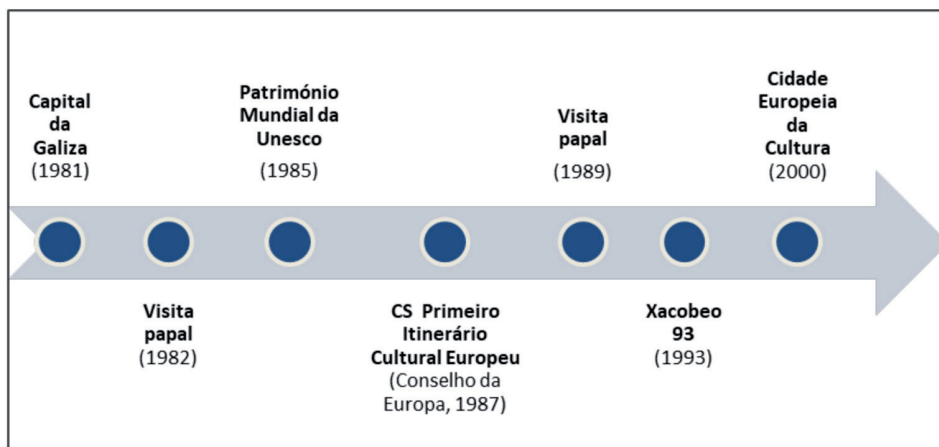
Capital da Galiza (1981)

Visita papal (1982)

Património Mundial da Unesco (1985)

CS Primeiro Itinerário Cultural Europeu (Conselho da Europa, 1987)

Visita papal (1989)

Xacobeo 93 (1993)

Cidade Europeia da Cultura (2000)